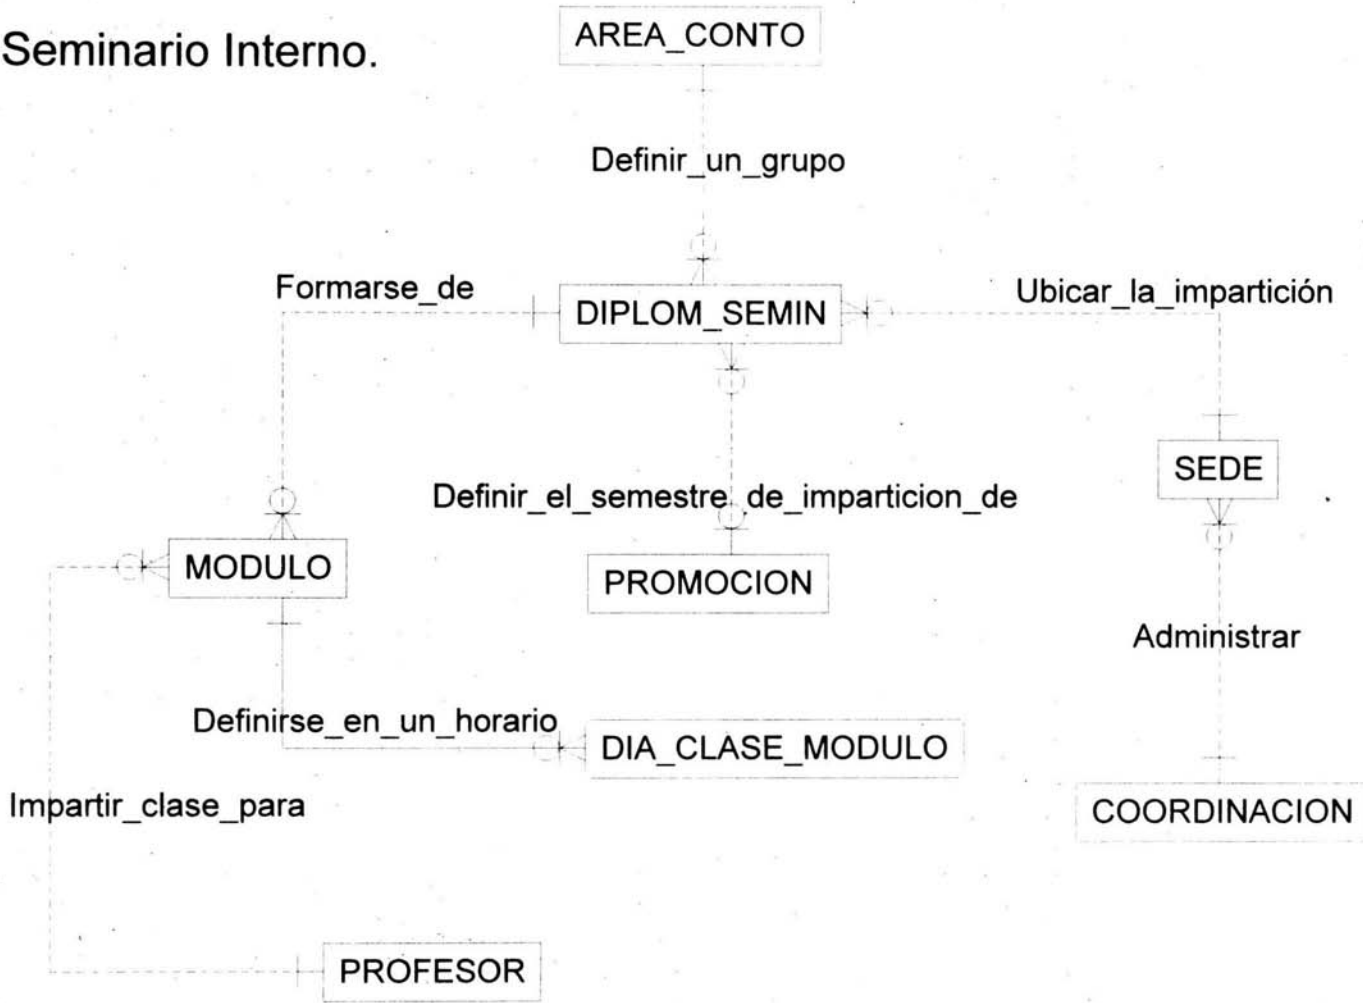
Seminario Interno.

AREA_CONTO

Definir_un_grupo

Formarse_de

DIPLOM_SEMIN

Ubicar_la_impartición

SEDE

Definir_el_semestre_de_imparticion_de

MODULO

PROMOCION

Administrar

Definirse_en_un_horario

DIA_CLASE_MODULO

Impartir_clase_para

COORDINACION

PROFESOR